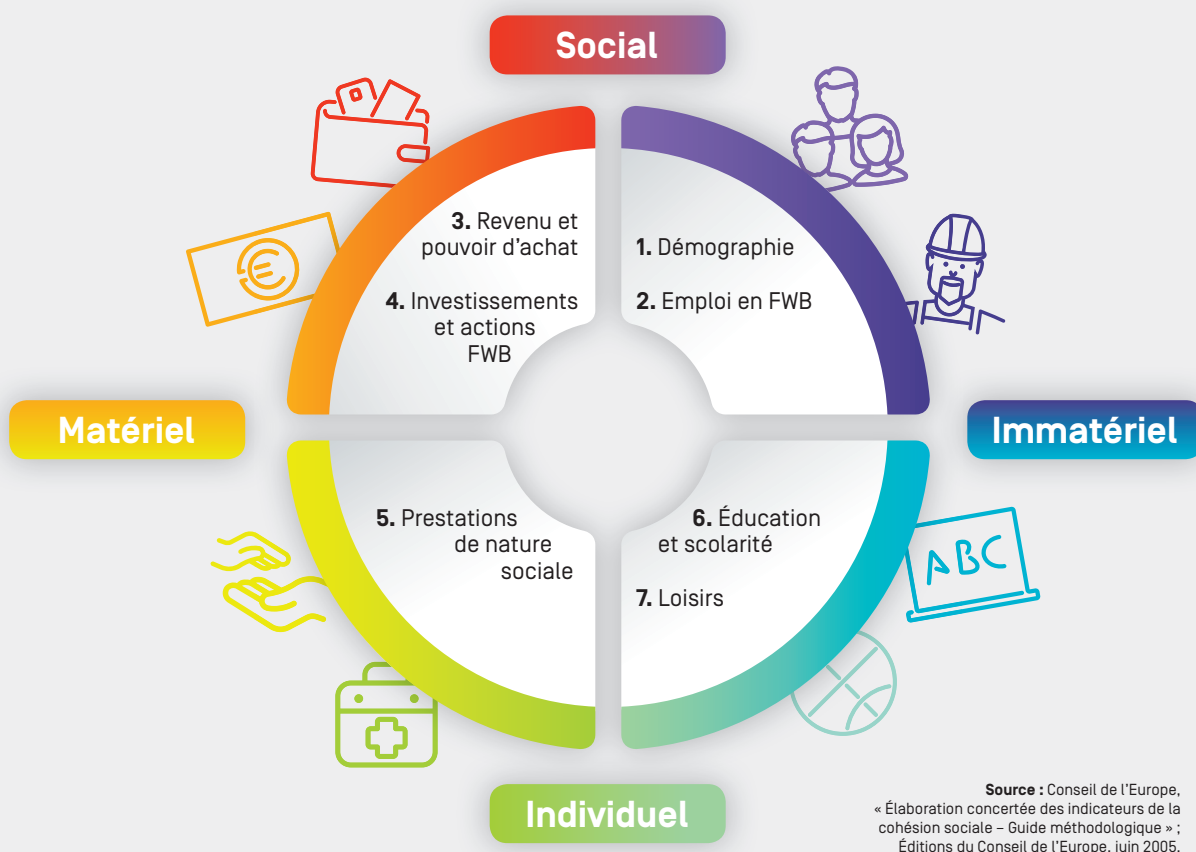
Social

3. Revenu et pouvoir d'achat

4. Investissements et actions FWB

1. Démographie

2. Emploi en FWB

Matériel

Immatériel

5. Prestations de nature sociale

6. Éducation et scolarité

7. Loisirs

ABC

Individuel

Source : Conseil de l'Europe, « Élaboration concertée des indicateurs de la cohésion sociale – Guide méthodologique » ; Éditions du Conseil de l'Europe, juin 2005.